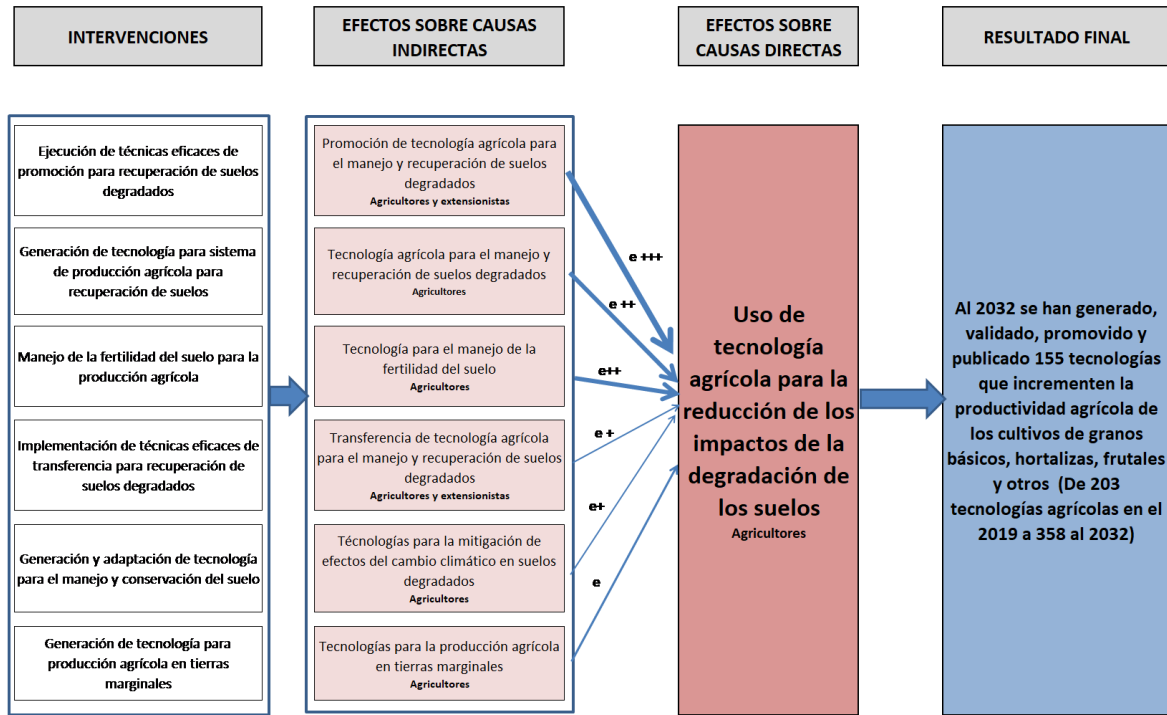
INTERVENCIONES

EFECTOS SOBRE CAUSAS INDIRECTAS

EFECTOS SOBRE CAUSAS DIRECTAS

RESULTADO FINAL

Ejecución de técnicas eficaces de promoción para recuperación de suelos degradados

Generación de tecnología para sistema de producción agrícola para recuperación de suelos

Manejo de la fertilidad del suelo para la producción agrícola

Implementación de técnicas eficaces de transferencia para recuperación de suelos degradados

Generación y adaptación de tecnología para el manejo y conservación del suelo

Generación de tecnología para producción agrícola en tierras marginales

Promoción de tecnología agrícola para el manejo y recuperación de suelos degradados
Agricultores y extensionistas

Tecnología agrícola para el manejo y recuperación de suelos degradados
Agricultores

Tecnología para el manejo de la fertilidad del suelo
Agricultores

Transferencia de tecnología agrícola para el manejo y recuperación de suelos degradados
Agricultores y extensionistas

Técnologías para la mitigación de efectos del cambio climático en suelos degradados
Agricultores

Tecnologías para la producción agrícola en tierras marginales
Agricultores

e +++

e ++

e++

e +

e+

e

Uso de tecnología agrícola para la reducción de los impactos de la degradación de los suelos
Agricultores

Al 2032 se han generado, validado, promovido y publicado 155 tecnologías que incrementen la productividad agrícola de los cultivos de granos básicos, hortalizas, frutales y otros (De 203 tecnologías agrícolas en el 2019 a 358 al 2032)